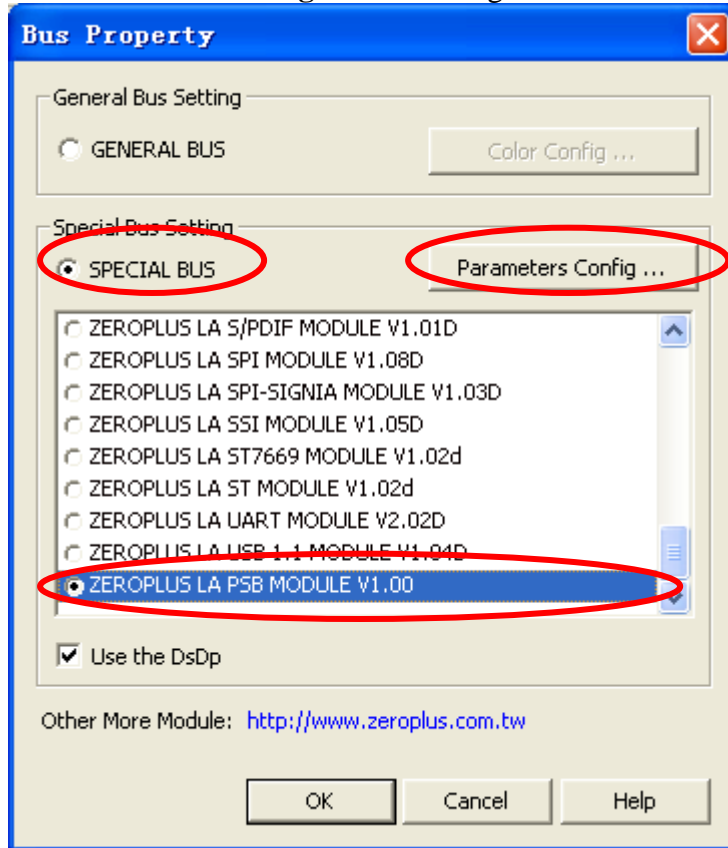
Bus Property

General Bus Setting

GENERAL BUS

Color Config ...

Special Bus Setting

SPECIAL BUS

Parameters Config ...

ZEROPLUS LA S/PDIF MODULE V1.01D
ZEROPLUS LA SPI MODULE V1.08D
ZEROPLUS LA SPI-SIGNIA MODULE V1.03D
ZEROPLUS LA SSI MODULE V1.05D
ZEROPLUS LA ST7669 MODULE V1.02d
ZEROPLUS LA ST MODULE V1.02d
ZEROPLUS LA UART MODULE V2.02D
ZEROPLUS LA USB 1.1 MODULE V1.04D
ZEROPLUS LA PSB MODULE V1.00

Use the DsDp

Other More Module: http://www.zeroplus.com.tw

OK

Cancel

Help